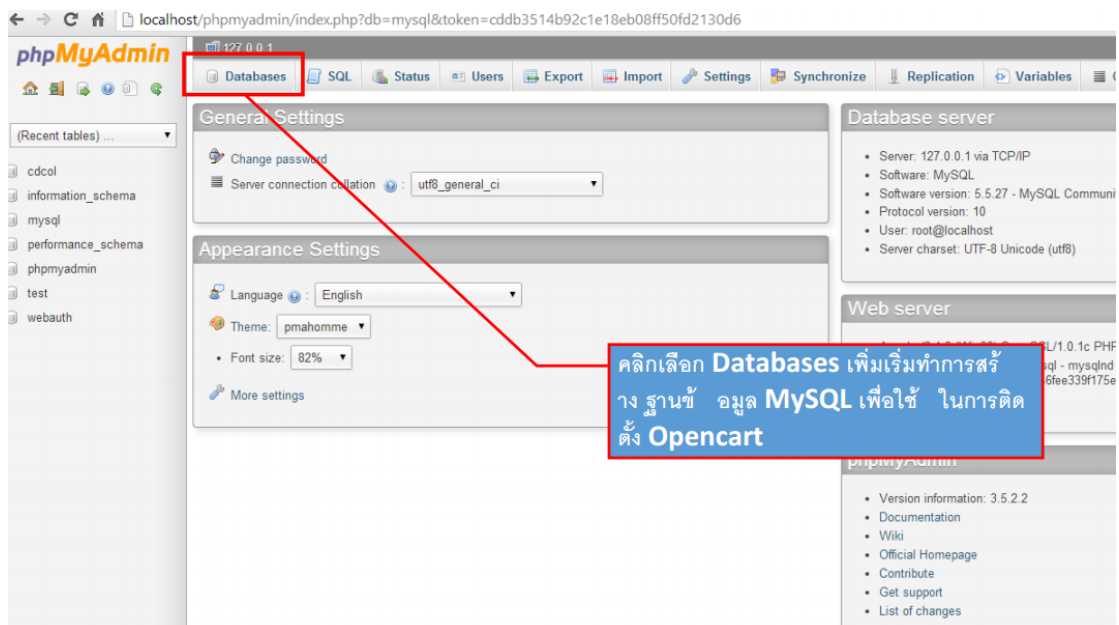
localhost/phpmyadmin/index.php?db=mysql&token=cddb3514b92c1e18eb08ff50fd2130d6

phpMyAdmin

(Recent tables) ...

cdcol
information_schema
mysql
performance_schema
phpmyadmin
test
webauth

127.0.0.1

Databases | SQL | Status | Users | Export | Import | Settings | Synchronize | Replication | Variables

General Settings

Change password
Server connection collation: utf8_general_ci

Appearance Settings

Language: English
Theme: pmahomme
Font size: 82%
More settings

Database server

- Server: 127.0.0.1 via TCP/IP
- Software: MySQL
- Software version: 5.5.27 - MySQL Communi
- Protocol version: 10
- User: root@localhost
- Server charset: UTF-8 Unicode (utf8)

Web server

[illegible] SSL/1.0.1c PHP
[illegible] sql - mysqlnd
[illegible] 6fee339f175e

คลิกเลือก Databases เพิ่มเริ่มทำการสร้าง ฐานข้ อมูล MySQL เพื่อใช้ ในการติดตั้ง Opencart

phpMyAdmin

- Version information: 3.5.2.2
- Documentation
- Wiki
- Official Homepage
- Contribute
- Get support
- List of changes